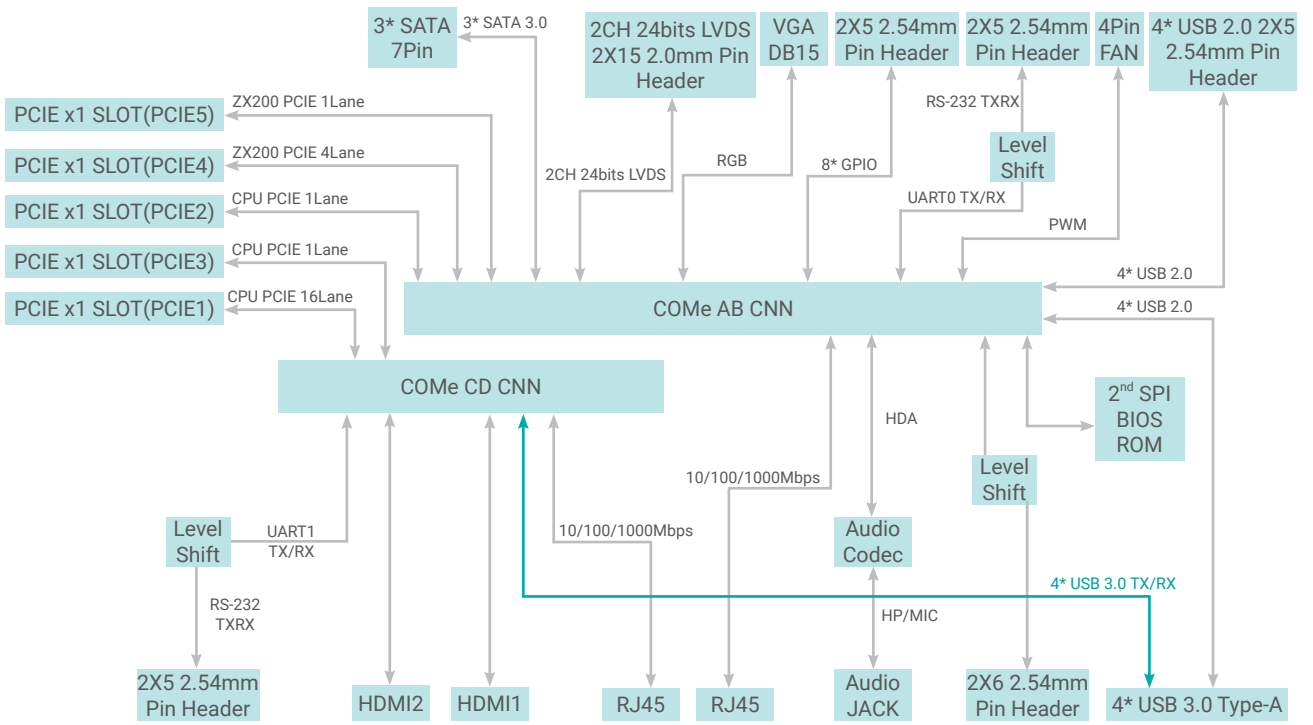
3* SATA 7Pin

3* SATA 3.0

2CH 24bits LVDS 2X15 2.0mm Pin Header

VGA DB15

2X5 2.54mm Pin Header

2X5 2.54mm Pin Header

4Pin FAN

4* USB 2.0 2X5 2.54mm Pin Header

PCIE x1 SLOT(PCIE5)

ZX200 PCIE 1Lane

PCIE x1 SLOT(PCIE4)

ZX200 PCIE 4Lane

PCIE x1 SLOT(PCIE2)

CPU PCIE 1Lane

PCIE x1 SLOT(PCIE3)

CPU PCIE 1Lane

PCIE x1 SLOT(PCIE1)

CPU PCIE 16Lane

2CH 24bits LVDS

RGB

8* GPIO

RS-232 TXRX

Level Shift

UART0 TX/RX

PWM

4* USB 2.0

4* USB 2.0

COMe AB CNN

COMe CD CNN

$2^{nd}$ SPI BIOS ROM

HDA

10/100/1000Mbps

Level Shift

Level Shift

UART1 TX/RX

10/100/1000Mbps

Audio Codec

4* USB 3.0 TX/RX

RS-232 TXRX

HP/MIC

2X5 2.54mm Pin Header

HDMI2

HDMI1

RJ45

RJ45

Audio JACK

2X6 2.54mm Pin Header

4* USB 3.0 Type-A